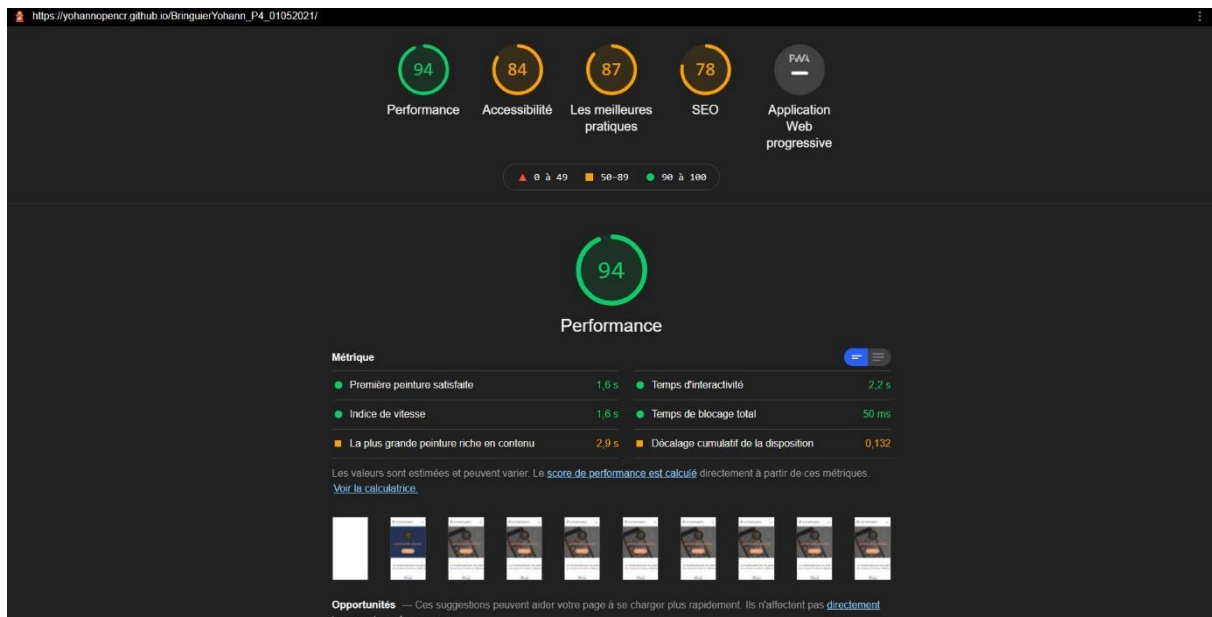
https://yohannopencr.github.io/BringuierYohann_P4_01052021/

94
Performance

84
Accessibilité

87
Les meilleures pratiques

78
SEO

PWA
Application Web progressive

0 à 49 50–89 90 à 100

94

Performance

Métrique

| | | | |
|---|---|---|---|
| Première peinture satisfaite | 1,6 s | Temps d'interactivité | 2,2 s |
| Indice de vitesse | 1,6 s | Temps de blocage total | 50 ms |
| La plus grande peinture riche en contenu | 2,9 s | Décalage cumulatif de la disposition | 0,132 |

Les valeurs sont estimées et peuvent varier. Le score de performance est calculé directement à partir de ces métriques. Voir la calculatrice.

Opportunités — Ces suggestions peuvent aider votre page à se charger plus rapidement. Ils n'affectent pas directement